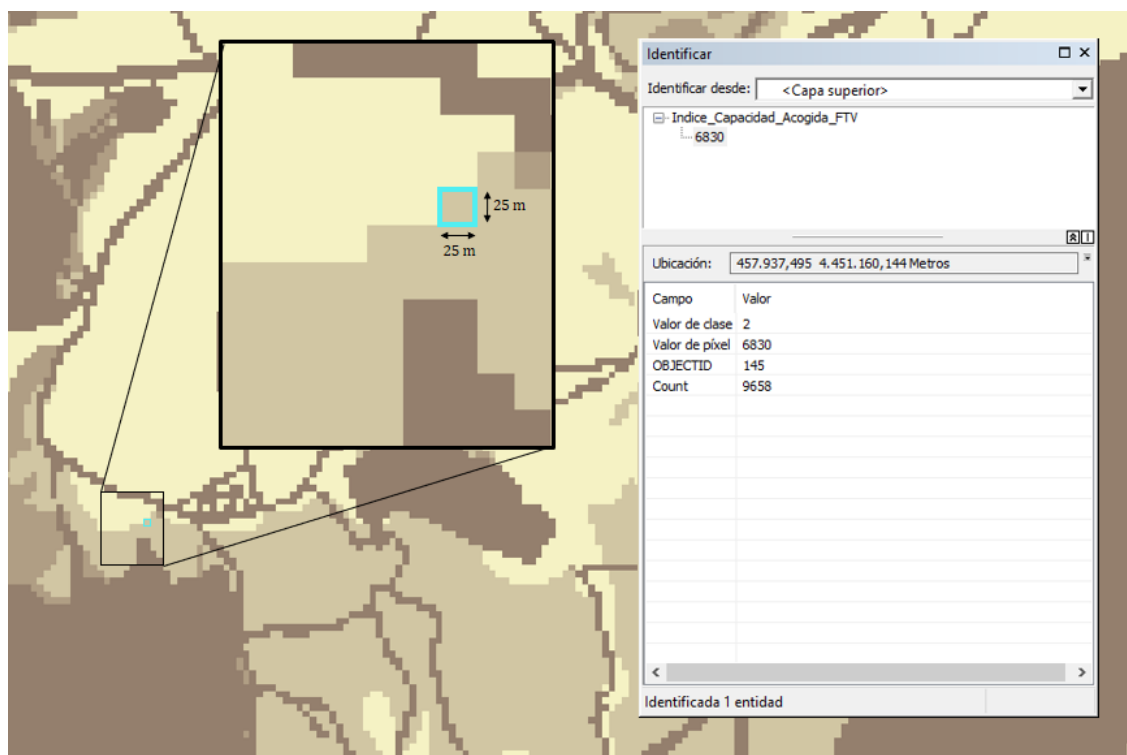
25 m
25 m

Identificar
Identificar desde: <Capa superior>
Indice_Capacidad_Acogida_FTV
6830

Ubicación: 457.937,495 4.451.160,144 Metros

| Campo | Valor |
|---|---|
| Valor de clase | 2 |
| Valor de píxel | 6830 |
| OBJECTID | 145 |
| Count | 9658 |

Identificada 1 entidad